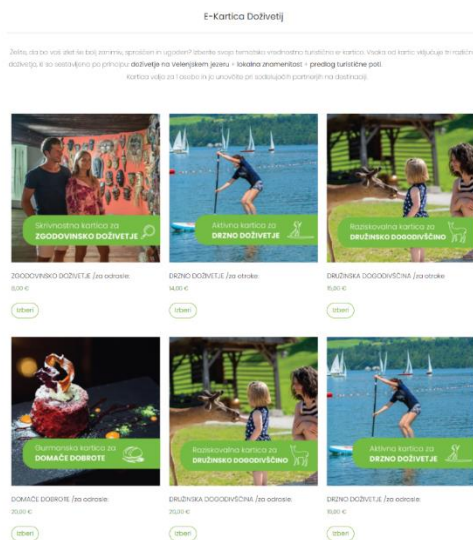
E-Kartica Doživetij

Želite, da bo vaš izlet še bolj zanimiv, sproščen in ugoden? Izberite svojo tematsko vrednostno turistično e-kartico. Vsaka od kartic vključuje tri različna doživetja, ki so sestavljena po principu: doživetje na Velenjskem jezeru + lokalna znamenitost + predlog turistične poti.

Kartica velja za 1 osebo in jo unovčite pri sodelujočih partnerjih na destinaciji.

Skrivnostna kartica za ZGODOVINSKO DOŽIVETJE

ZGODOVINSKO DOŽIVETJE /za odrasle

8,00 €

Izberi

Aktivna kartica za DRZNO DOŽIVETJE

DRZNO DOŽIVETJE /za otroke

14,00 €

Izberi

Raziskovalna kartica za DRUŽINSKO DOGODIVŠČINO

DRUŽINSKA DOGODIVŠČINA /za otroke

15,00 €

Izberi

Gurmanska kartica za DOMAČE DOBROTE

DOMAČE DOBROTE /za odrasle

20,00 €

Izberi

Raziskovalna kartica za DRUŽINSKO DOGODIVŠČINO

DRUŽINSKA DOGODIVŠČINA /za odrasle

20,00 €

Izberi

Aktivna kartica za DRZNO DOŽIVETJE

DRZNO DOŽIVETJE /za odrasle

18,00 €

Izberi